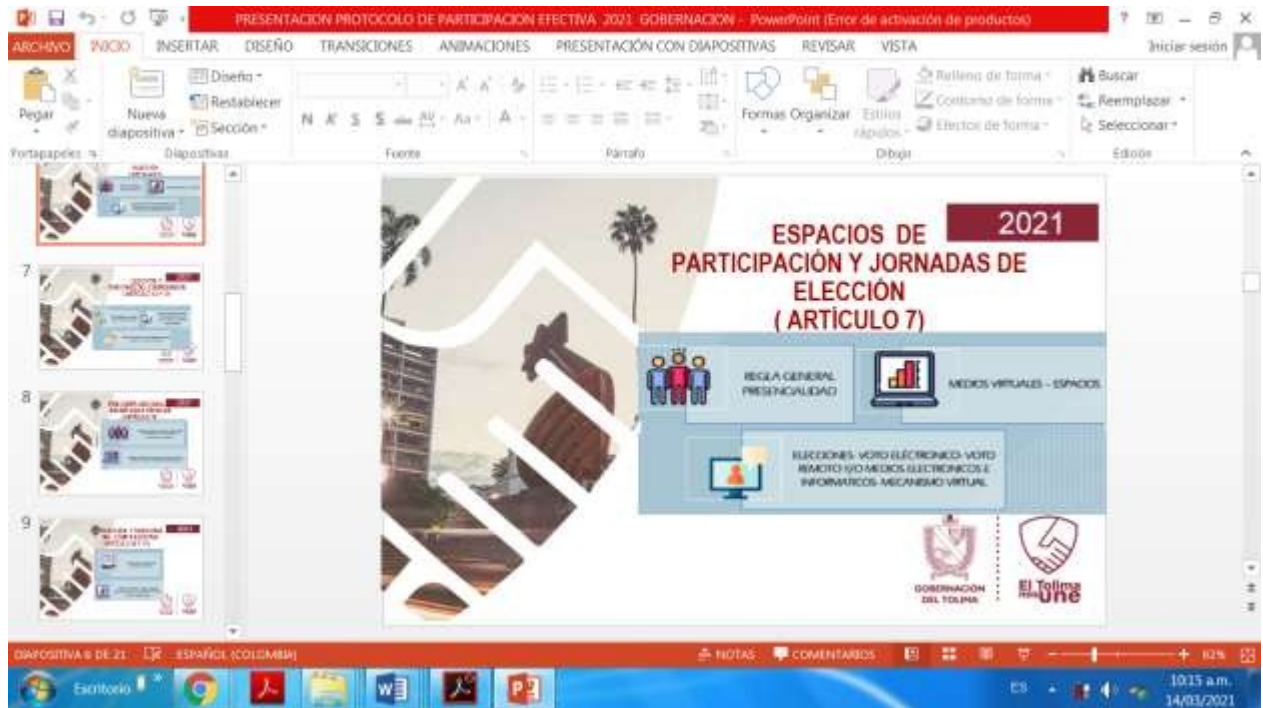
PRESENTACION PROTOCOLO DE PARTICIPACION EFECTIVA 2021 GOBERNACION - PowerPoint (Error de activación de productos)

ARCHIVO INICIO INSERTAR DISEÑO TRANSICIONES ANIMACIONES PRESENTACIÓN CON DIAPOSITIVAS REVISAR VISTA Iniciar sesión

Pegar Nueva diapositiva Diseño Restablecer Sección Formas Organizar Estilos rápidos Relleno de forma Contorno de forma Efectos de forma Buscar Reemplazar Seleccionar

Portapapeles Diapositivas Fuente Párrafo Dibujo Edición

7
8
9

2021

ESPACIOS DE PARTICIPACIÓN Y JORNADAS DE ELECCIÓN ( ARTÍCULO 7)

REGLA GENERAL PRESENCIALIDAD

MEDIOS VIRTUALES - ESPACIOS

ELECCIONES- VOTO ELECTRONICO- VOTO REMOTO Y/O MEDIOS ELECTRONICOS E INFORMATICOS- MECANISMO VIRTUAL

GOBERNACION DEL TOLIMA

El Tolima nos Une

DIAPOSITIVA 6 DE 21 ESPAÑOL (COLOMBIA) NOTAS COMENTARIOS 82%

Escritorio ES 10:15 a.m. 14/03/2021